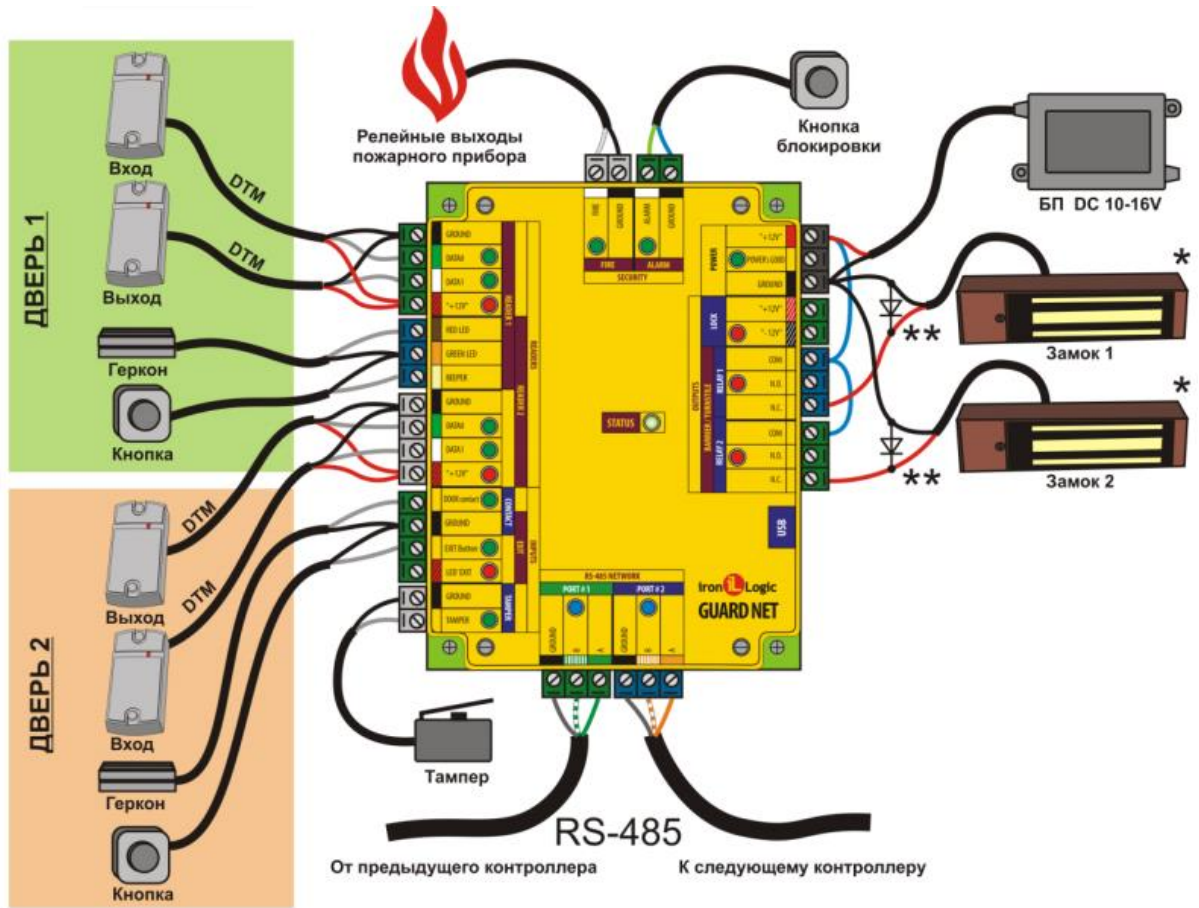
ДВЕРЬ 1

Вход

DTM

DTM

Выход

Геркон

Кнопка

ДВЕРЬ 2

DTM

Выход

DTM

Вход

Геркон

Кнопка

Релейные выходы пожарного прибора

Кнопка блокировки

БП DC 10-16V

*

Замок 1

**

*

Замок 2

**

GROUND
DATA0
DATA1
"+12V"
RED LED
GREEN LED
BEEPER
READER 1
GROUND
DATA0
DATA1
"+12V"
READER 2
READERS
DOOR contact
GROUND
CONTACT
EXIT Button
LED EXIT
EXIT
INPUTS
GROUND
TAMPER
TAMPER

FIRE
GROUND
ALARM
GROUND
FIRE
ALARM
SECURITY

STATUS

POWER
"+12V"
POWER GOOD
GROUND
LOCK
"+12V"
"-12V"
OUTPUTS
BARRIER / TURNSTILE
RELAY 1
COM
N.O.
N.C.
RELAY 2
COM
N.O.
N.C.

USB

RS-485 NETWORK
PORT # 1
PORT # 2
GROUND
GROUND

IronLogic
GUARD NET

Тампер

RS-485

От предыдущего контроллера

К следующему контроллеру